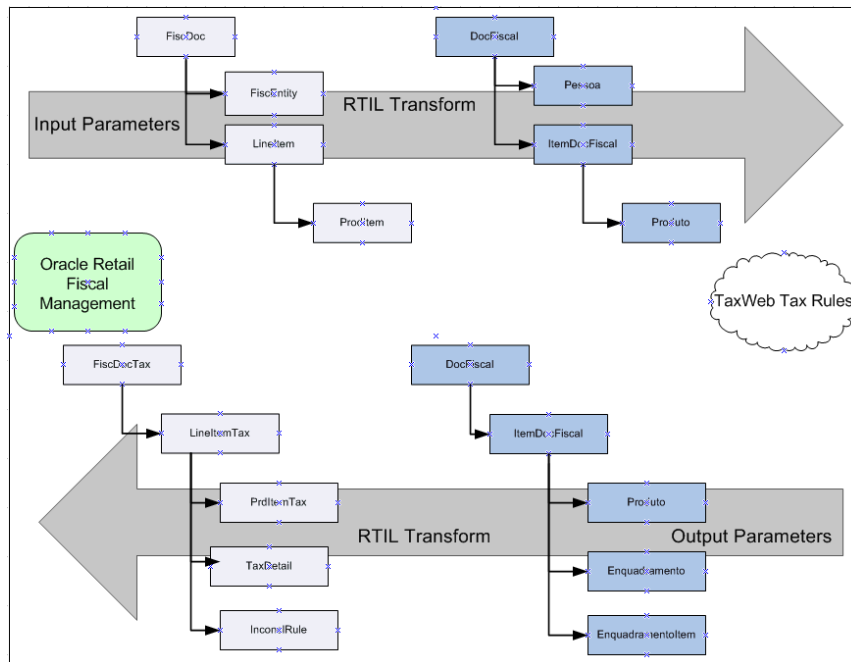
FiscDoc

FiscEntity

LineItem

PrdItem

DocFiscal

Pessoa

ItemDocFiscal

Produto

Input Parameters

RTIL Transform

Oracle Retail Fiscal Management

TaxWeb Tax Rules

FiscDocTax

LineItemTax

PrdItemTax

TaxDetail

InconclRule

DocFiscal

ItemDocFiscal

Produto

Enquadramento

EnquadramentoItem

RTIL Transform

Output Parameters